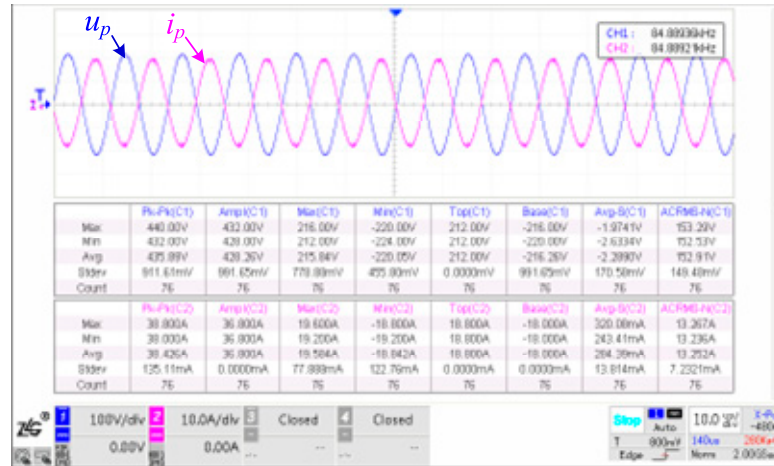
$u_p$ $i_p$

CH1: 84.8893kHz
CH2: 84.8892kHz

| | Pk-Pk(C1) | Ampl(C1) | Max(C1) | Min(C1) | Top(C1) | Base(C1) | Avg-S(C1) | ACRMS-N(C1) |
|---|---|---|---|---|---|---|---|---|
| Max | 440.00V | 432.00V | 216.00V | -220.00V | 212.00V | -216.00V | -1.9741V | 153.29V |
| Min | 432.00V | 428.00V | 212.00V | -224.00V | 212.00V | -220.00V | -2.6334V | 152.53V |
| Avg | 435.89V | 428.26V | 215.84V | -220.05V | 212.00V | -216.26V | -2.2890V | 152.91V |
| Stdev | 911.61mV | 991.65mV | 779.80mV | 455.80mV | 0.0000mV | 991.65mV | 170.58mV | 149.40mV |
| Count | 76 | 76 | 76 | 76 | 76 | 76 | 76 | 76 |

| | Pk-Pk(C2) | Ampl(C2) | Max(C2) | Min(C2) | Top(C2) | Base(C2) | Avg-S(C2) | ACRMS-N(C2) |
|---|---|---|---|---|---|---|---|---|
| Max | 38.800A | 36.800A | 19.600A | -18.800A | 18.800A | -18.000A | 320.08mA | 13.267A |
| Min | 38.000A | 36.800A | 19.200A | -19.200A | 18.800A | -18.000A | 243.41mA | 13.236A |
| Avg | 38.426A | 36.800A | 19.584A | -18.842A | 18.800A | -18.000A | 284.39mA | 13.252A |
| Stdev | 135.11mA | 0.0000mA | 77.888mA | 122.76mA | 0.0000mA | 0.0000mA | 13.814mA | 7.2321mA |
| Count | 76 | 76 | 76 | 76 | 76 | 76 | 76 | 76 |

1 100V/div 0.00V
2 10.0A/div 0.00A
3 Closed
4 Closed

Stop Auto 10.0 T 900mV Edge Norm 140us 2.00GS